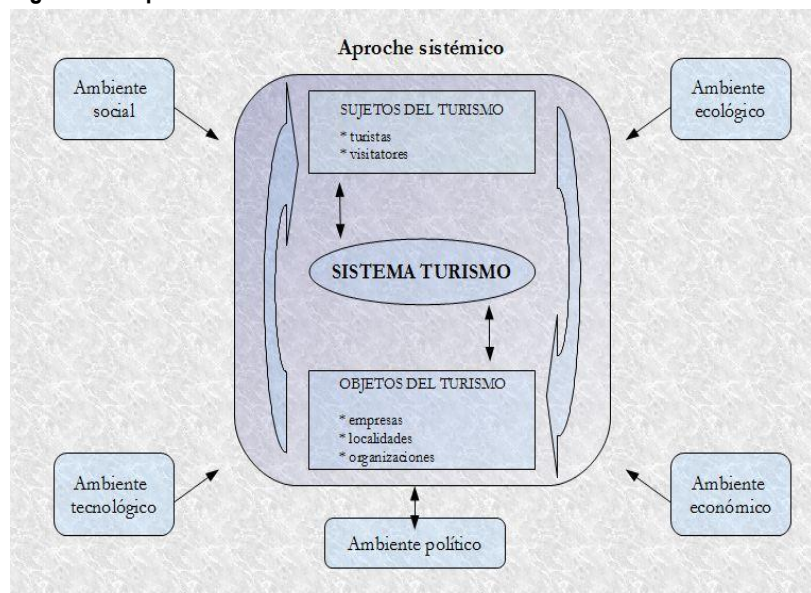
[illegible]

Aproche sistémico

Ambiente social

Ambiente ecológico

SUJETOS DEL TURISMO

* turistas
* visitatores

SISTEMA TURISMO

OBJETOS DEL TURISMO

* empresas
* localidades
* organizaciones

Ambiente tecnológico

Ambiente económico

Ambiente político